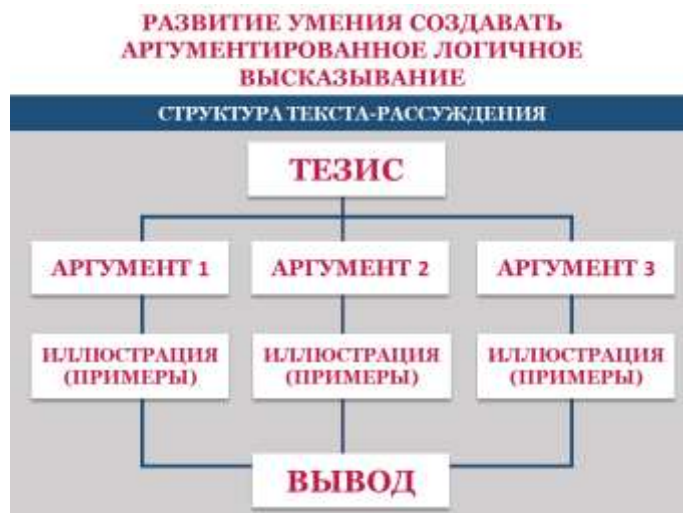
РАЗВИТИЕ УМЕНИЯ СОЗДАВАТЬ АРГУМЕНТИРОВАННОЕ ЛОГИЧНОЕ ВЫСКАЗЫВАНИЕ

СТРУКТУРА ТЕКСТА-РАССУЖДЕНИЯ

ТЕЗИС

АРГУМЕНТ 1

АРГУМЕНТ 2

АРГУМЕНТ 3

ИЛЛЮСТРАЦИЯ (ПРИМЕРЫ)

ИЛЛЮСТРАЦИЯ (ПРИМЕРЫ)

ИЛЛЮСТРАЦИЯ (ПРИМЕРЫ)

ВЫВОД